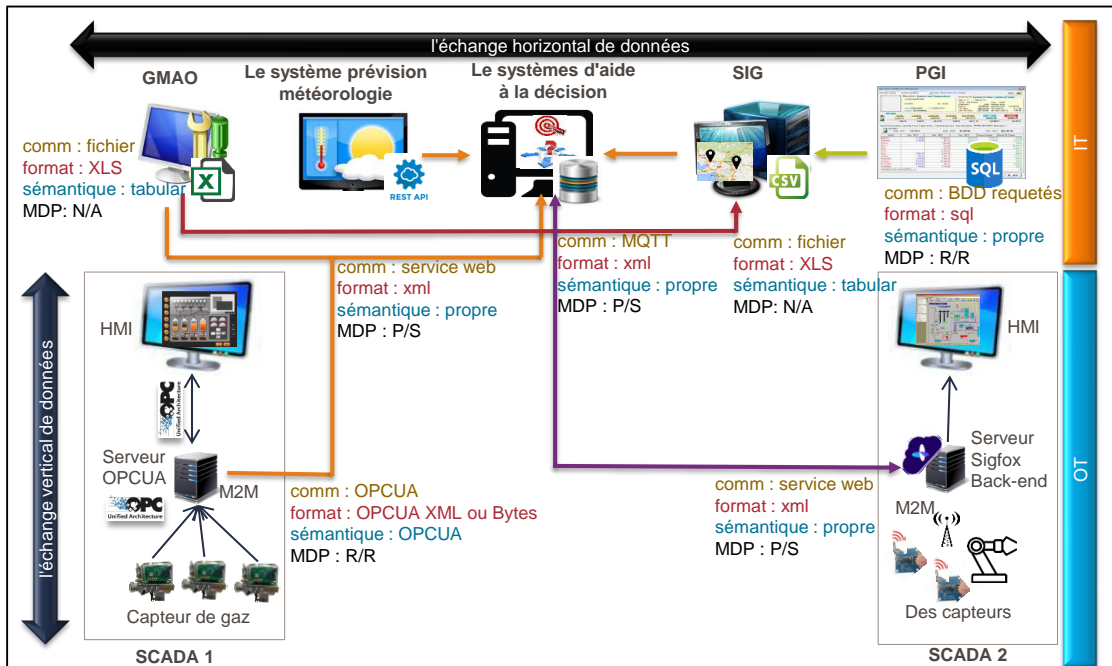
l'échange horizontal de données

GMAO

Le système prévision météorologie

Le systèmes d'aide à la décision

SIG

PGI

IT

comm : fichier
format : XLS
sémantique : tabular
MDP: N/A

REST API

CSV

SQL

comm : BDD requetés
format : sql
sémantique : propre
MDP : R/R

comm : MQTT
format : xml
sémantique : propre
MDP : P/S

comm : fichier
format : XLS
sémantique : tabular
MDP : N/A

comm : service web
format : xml
sémantique : propre
MDP : P/S

l'échange vertical de données

HMI

OPC Unified Architecture

Serveur OPCUA

M2M

OPC Unified Architecture

comm : OPCUA
format : OPCUA XML ou Bytes
sémantique : OPCUA
MDP : R/R

Capteur de gaz

SCADA 1

OT

HMI

Serveur Sigfox Back-end

M2M

comm : service web
format : xml
sémantique : propre
MDP : P/S

Des capteurs

SCADA 2